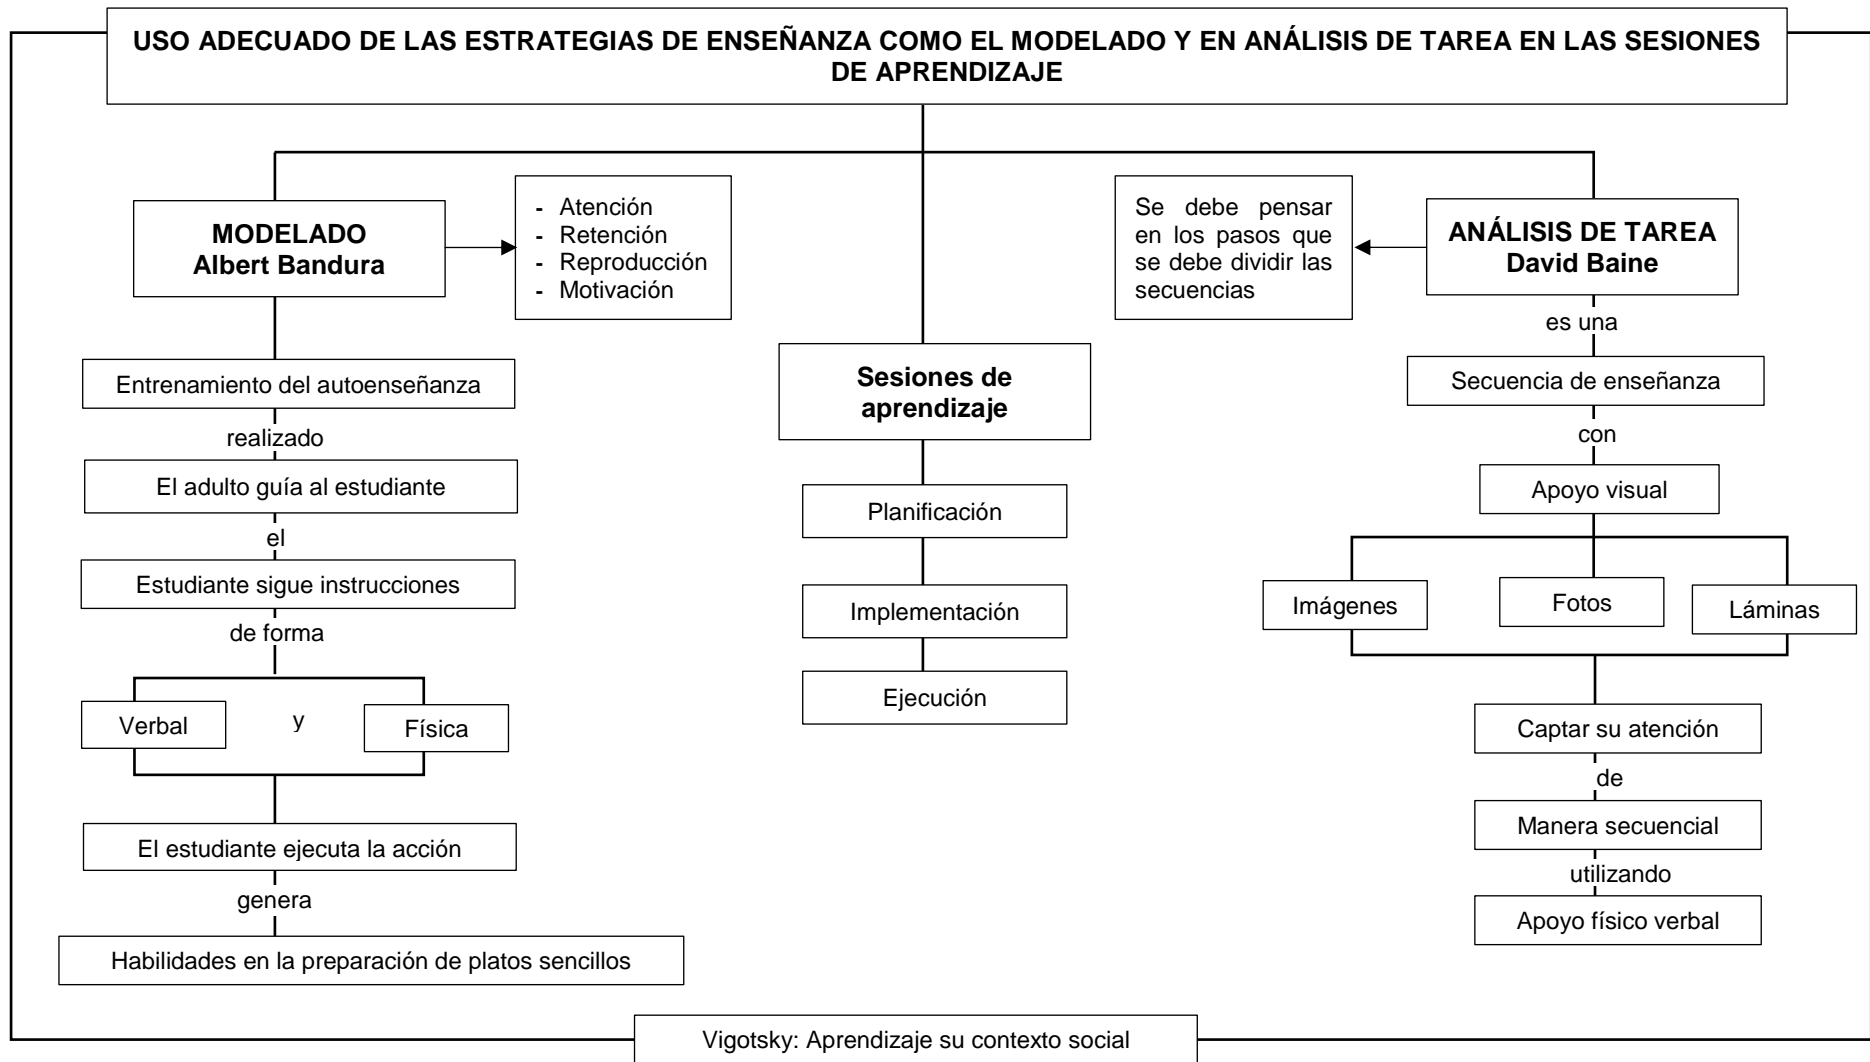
USO ADECUADO DE LAS ESTRATEGIAS DE ENSEÑANZA COMO EL MODELADO Y EN ANÁLISIS DE TAREA EN LAS SESIONES DE APRENDIZAJE

MODELADO
Albert Bandura

- Atención
- Retención
- Reproducción
- Motivación

Entrenamiento del autoenseñanza
realizado
El adulto guía al estudiante
el
Estudiante sigue instrucciones
de forma
Verbal y Física
El estudiante ejecuta la acción
genera
Habilidades en la preparación de platos sencillos

Sesiones de aprendizaje
Planificación
Implementación
Ejecución

ANÁLISIS DE TAREA
David Baine

Se debe pensar en los pasos que se debe dividir las secuencias

es una
Secuencia de enseñanza
con
Apoyo visual
Imágenes
Fotos
Láminas
Captar su atención
de
Manera secuencial
utilizando
Apoyo físico verbal

Vigotsky: Aprendizaje su contexto social